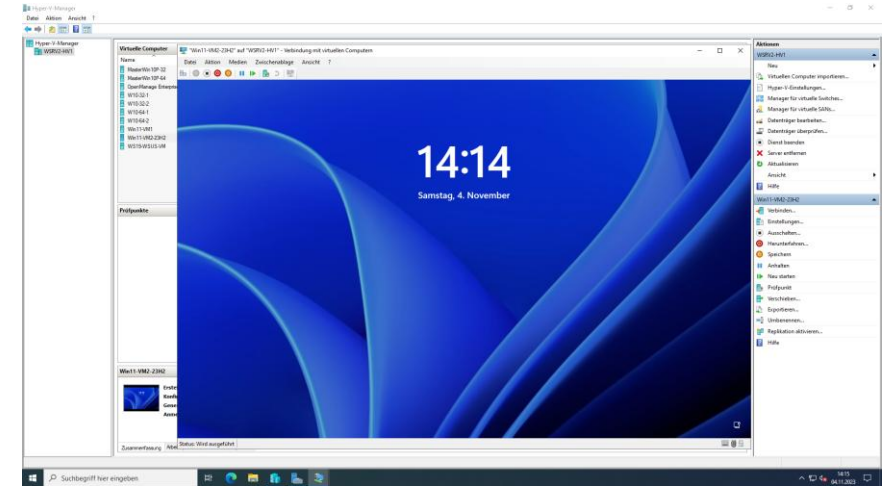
Hyper-V-Manager
Datei Aktion Ansicht ?

Hyper-V-Manager
WSRV2-HV1

Virtuelle Computer
Name
MasterWin10F-32
MasterWin10F-64
OpenManage Enterpri
W10-32-1
W10-32-2
W10-64-1
W10-64-2
Win11-VM1
Win11-VM2-23H2
WS19-WSUS-VM

Prüfpunkte

Win11-VM2-23H2
Erste
Konfi
Gene
Arbe

Zusammenfassung Arbei

"Win11-VM2-23H2" auf "WSRV2-HV1" - Verbindung mit virtuellen Computern
Datei Aktion Medien Zwischenablage Ansicht ?

14:14
Samstag, 4. November

Status: Wird ausgeführt

Aktionen
WSRV2-HV1
Neu
Virtuellen Computer importieren...
Hyper-V-Einstellungen...
Manager für virtuelle Switches...
Manager für virtuelle SANs...
Datenträger bearbeiten...
Datenträger überprüfen...
Dienst beenden
Server entfernen
Aktualisieren
Ansicht
Hilfe
Win11-VM2-23H2
Verbinden...
Einstellungen...
Ausschalten...
Herunterfahren...
Speichern
Anhalten
Neu starten
Prüfpunkt
Verschieben...
Exportieren...
Umbenennen...
Replikation aktivieren...
Hilfe

Suchbegriff hier eingeben
14:15
04.11.2023